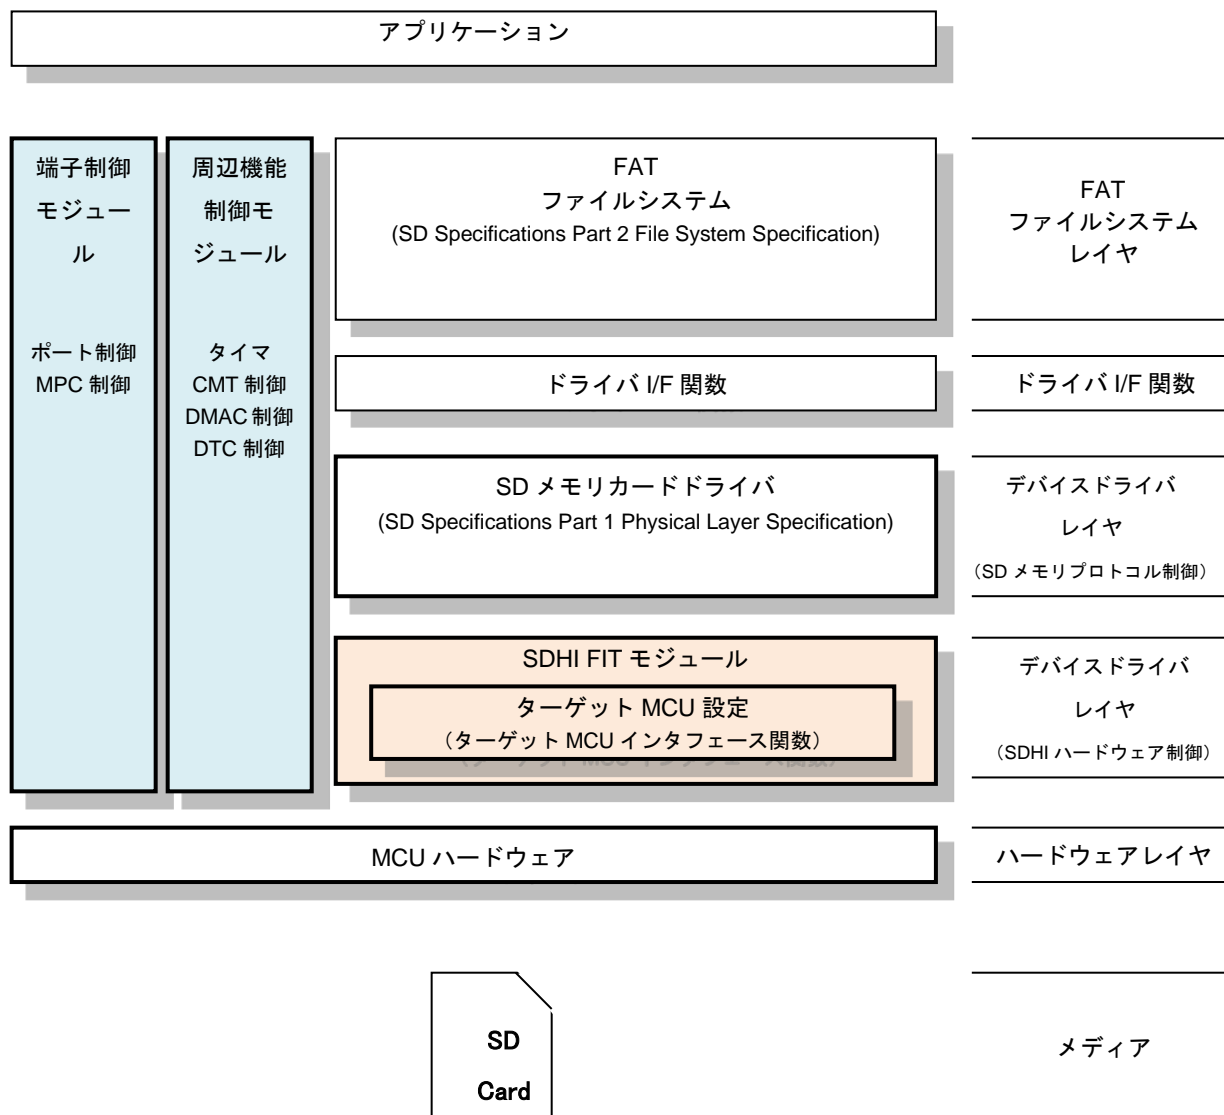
アプリケーション

端子制御モジュール

ポート制御
MPC 制御

周辺機能制御モジュール

タイマ
CMT 制御
DMAC 制御
DTC 制御

FAT
ファイルシステム
(SD Specifications Part 2 File System Specification)

FAT
ファイルシステム
レイヤ

ドライバ I/F 関数

ドライバ I/F 関数

SD メモリカードドライバ
(SD Specifications Part 1 Physical Layer Specification)

デバイスドライバ
レイヤ
(SD メモリプロトコル制御)

SDHI FIT モジュール

ターゲット MCU 設定
(ターゲット MCU インタフェース関数)

デバイスドライバ
レイヤ
(SDHI ハードウェア制御)

MCU ハードウェア

ハードウェアレイヤ

SD
Card

メディア